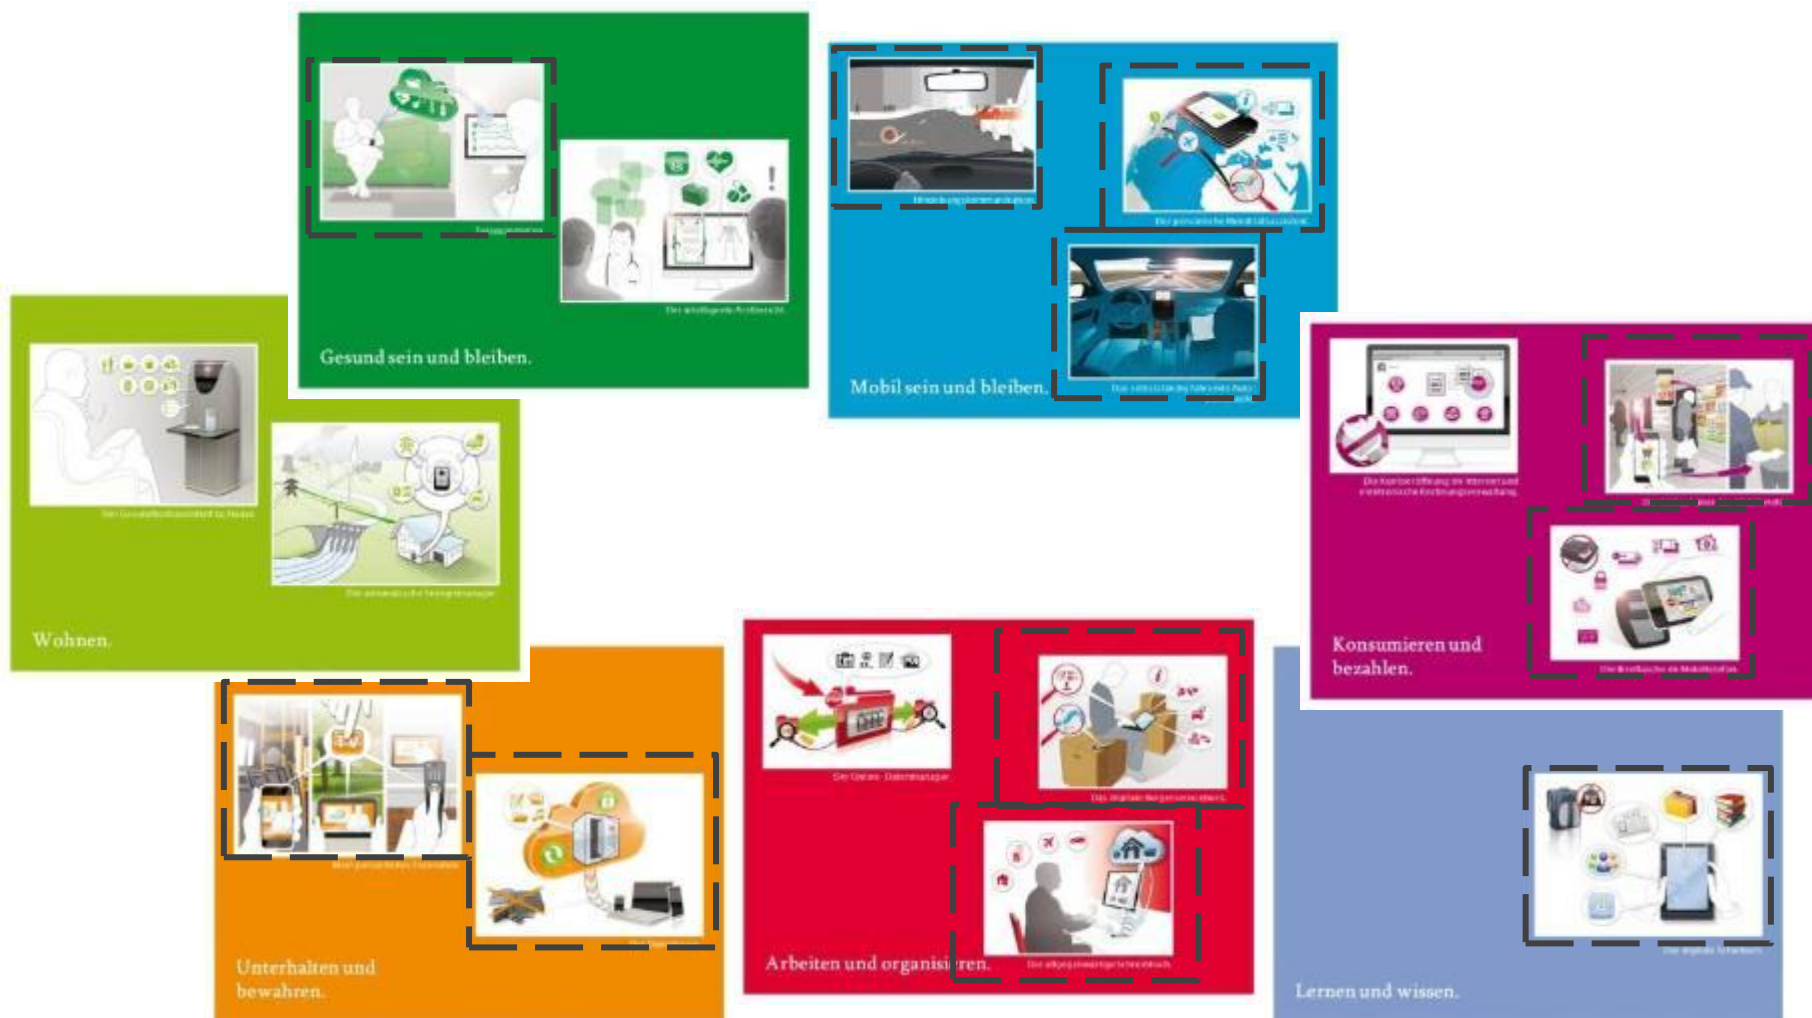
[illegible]

Der intelligente Arztbesuch.

Gesund sein und bleiben.

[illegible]

Der persönliche Mobilitätsassistent.

Das selbstständig fahrende Auto.

Mobil sein und bleiben.

Der Gesundheitsassistent zu Hause.

Der automatische Energiemanager.

Wohnen.

Die barrierefreie Nutzung im Internet und elektronische Rechnungsverwaltung.

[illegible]

Die Brieftasche als Mobiltelefon.

Konsumieren und bezahlen.

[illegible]

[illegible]

Unterhalten und bewahren.

Der Daten-Datenmanager.

Das digitale Bürgerverwaltung.

Der allgegenwärtige Schreibtisch.

Arbeiten und organisieren.

Der digitale Schulranzen.

Lernen und wissen.